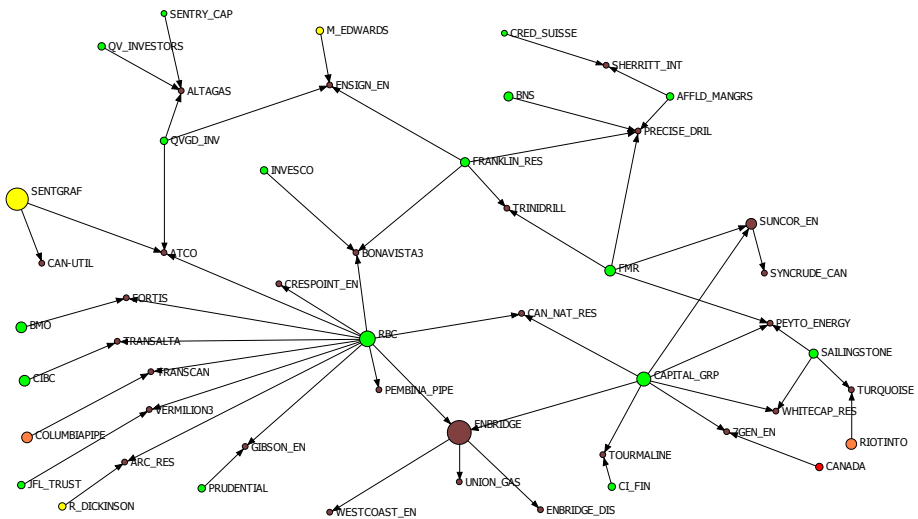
SENTRY_CAP
QV_INVESTORS
ALTAGAS
QVGD_INV
M_EDWARDS
ENSIGN_EN
CRED_SUISSE
SHERRITT_INT
BNS
AFFLD_MANGRS
PRECISE_DRIL
FRANKLIN_RES
SENTGRAF
CAN-UTIL
ATCO
INVESCO
BONAVISTA3
TRINIDRILL
SUNCOR_EN
FMR
SYNCRUDE_CAN
CRESPOINT_EN
FORTIS
BMO
RBC
CAN_NAT_RES
PEYTO_ENERGY
SAILINGSTONE
TRANSALTA
CIBC
TRANSCAN
PEMBINA_PIPE
CAPITAL_GRP
TURQUOISE
VERMILION3
WHITECAP_RES
COLUMBIAPIPE
ENBRIDGE
7GEN_EN
RIOTINTO
GIBSON_EN
TOURMALINE
CANADA
ARC_RES
JFL_TRUST
PRUDENTIAL
UNION_GAS
CI_FIN
R_DICKINSON
WESTCOAST_EN
ENBRIDGE_DIS